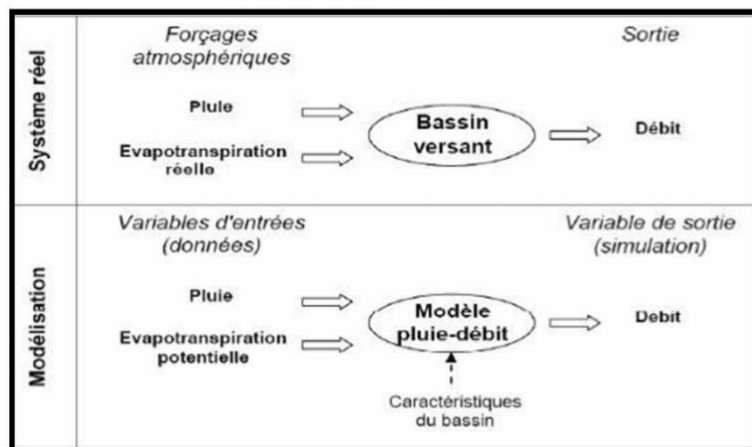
Système réel

Forçages atmosphériques

Sortie

Pluie

Evapotranspiration réelle

Bassin versant

Débit

Modélisation

Variables d'entrées (données)

Variable de sortie (simulation)

Pluie

Evapotranspiration potentielle

Modèle pluie-débit

Debit

Caractéristiques du bassin